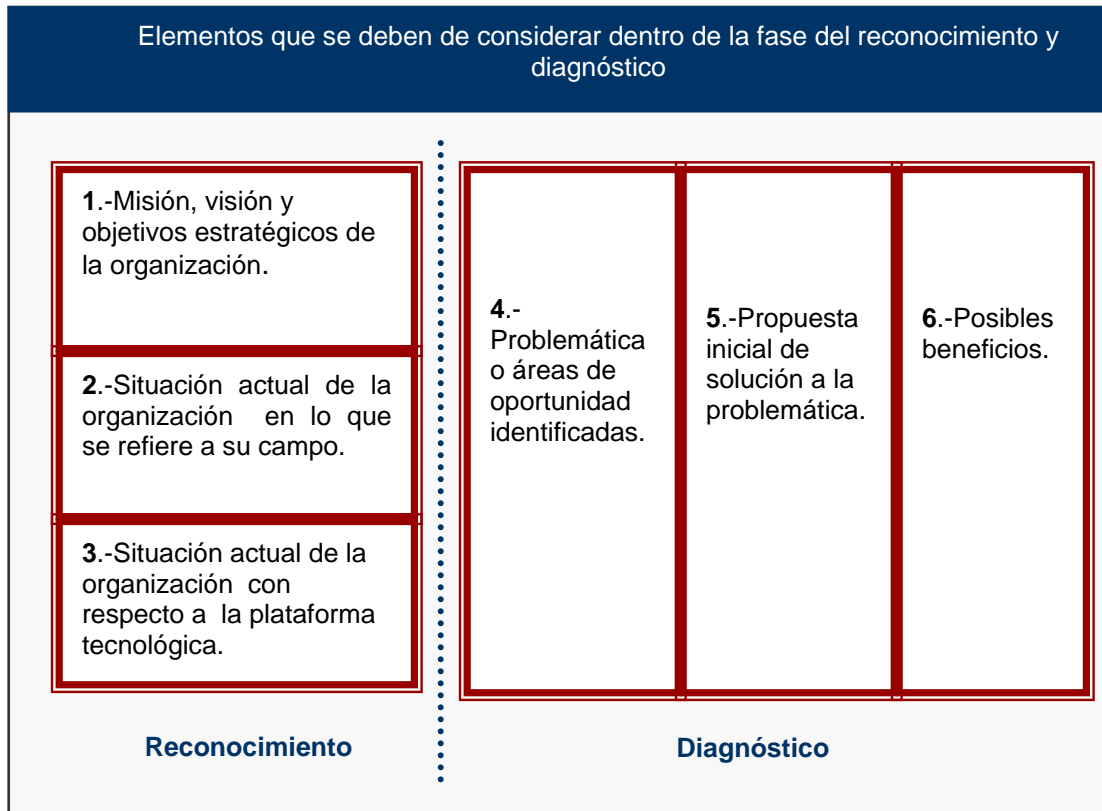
Elementos que se deben de considerar dentro de la fase del reconocimiento y diagnóstico

**1**.-Misión, visión y objetivos estratégicos de la organización.

**2**.-Situación actual de la organización en lo que se refiere a su campo.

**3**.-Situación actual de la organización con respecto a la plataforma tecnológica.

**4**.-Problemática o áreas de oportunidad identificadas.

**5**.-Propuesta inicial de solución a la problemática.

**6**.-Posibles beneficios.

**Reconocimiento**

**Diagnóstico**